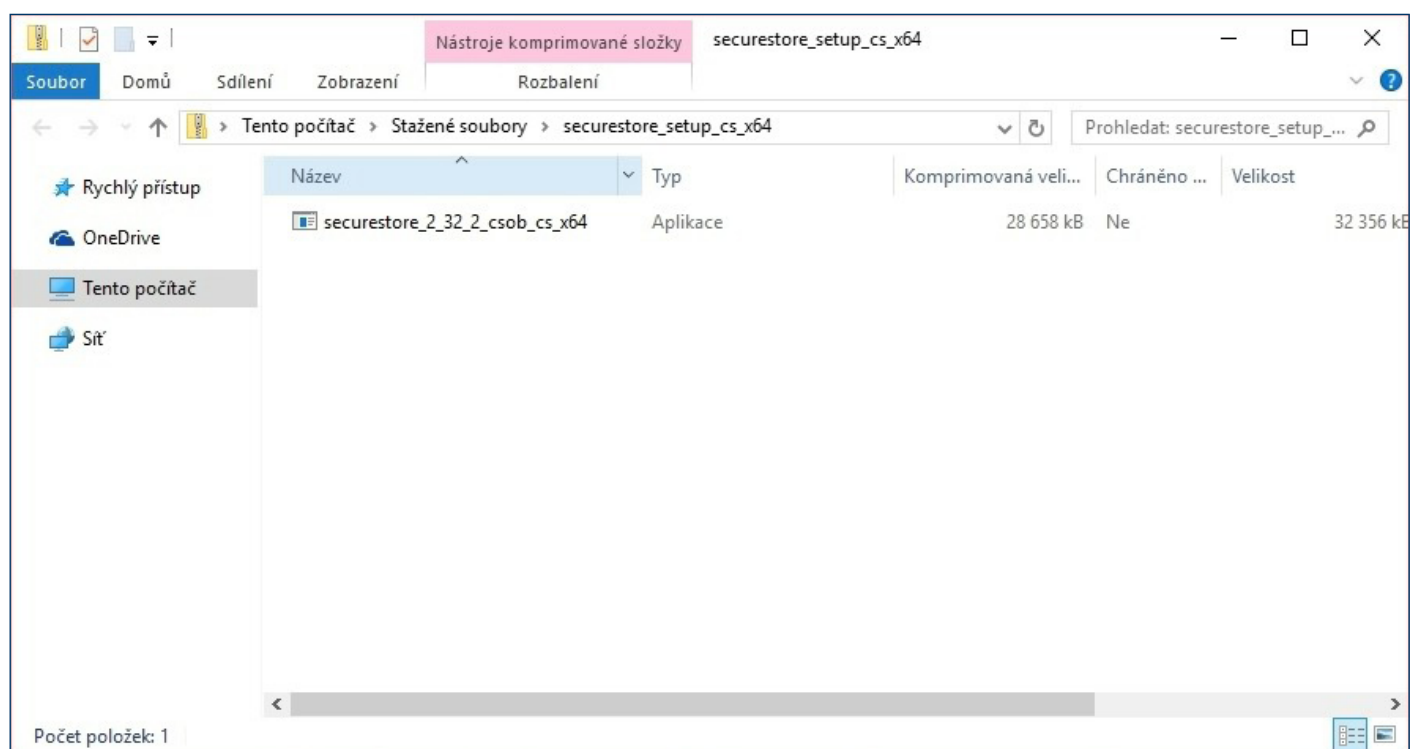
Nástroje komprimované složky securestore_setup_cs_x64

Soubor Domů Sdílení Zobrazení Rozbalení

Tento počítač › Stažené soubory › securestore_setup_cs_x64

Prohledat: securestore_setup_...

Rychlý přístup
OneDrive
Tento počítač
Síť

| Název | Typ | Komprimovaná veli... | Chráněno ... | Velikost |
|---|---|---|---|---|
| securestore_2_32_2_csob_cs_x64 | Aplikace | 28 658 kB | Ne | 32 356 kB |

Počet položek: 1